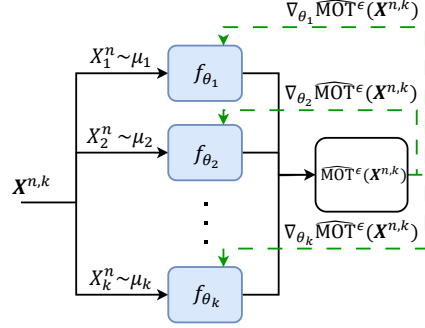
$\nabla_{\theta_1}\widehat{\mathrm{MOT}}^{\epsilon}(\boldsymbol{X}^{n,k})$

$X_1^n \sim \mu_1$

$f_{\theta_1}$

$\nabla_{\theta_2}\widehat{\mathrm{MOT}}^{\epsilon}(\boldsymbol{X}^{n,k})$

$X_2^n \sim \mu_2$

$f_{\theta_2}$

$\boldsymbol{X}^{n,k}$

$\widehat{\mathrm{MOT}}^{\epsilon}(\boldsymbol{X}^{n,k})$

$\nabla_{\theta_k}\widehat{\mathrm{MOT}}^{\epsilon}(\boldsymbol{X}^{n,k})$

$X_k^n \sim \mu_k$

$f_{\theta_k}$